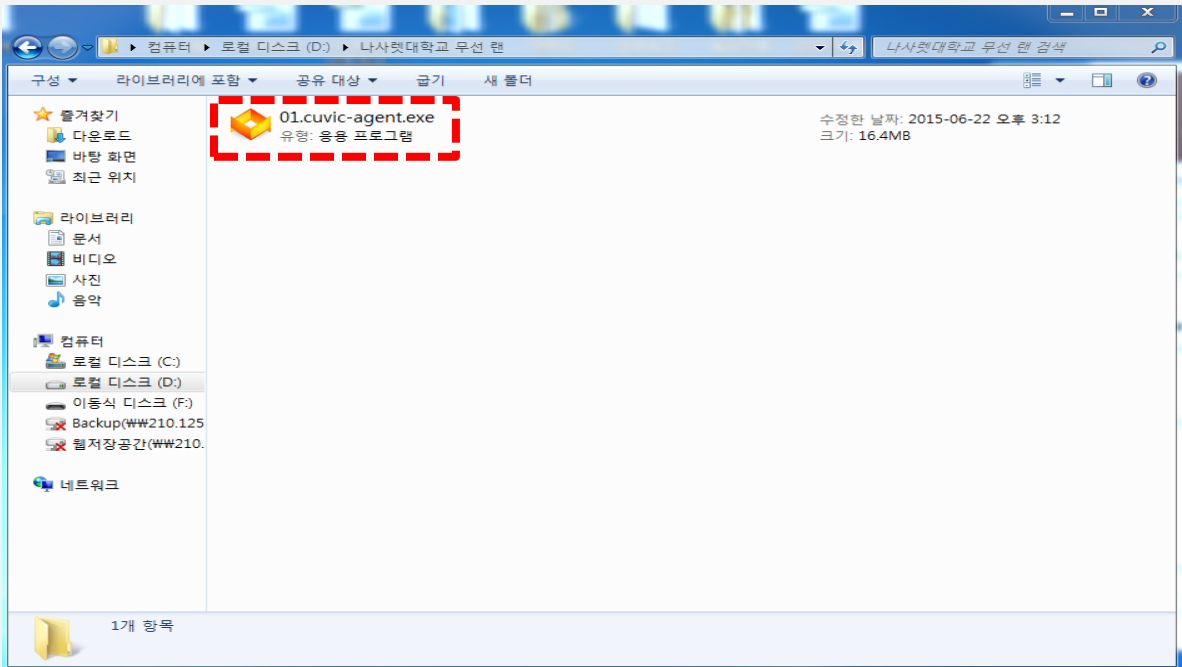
▸ 컴퓨터 ▸ 로컬 디스크 (D:) ▸ 나사렛대학교 무선 랜

나사렛대학교 무선 랜 검색

구성 ▾ 라이브러리에 포함 ▾ 공유 대상 ▾ 굽기 새 폴더

즐겨찾기
다운로드
바탕 화면
최근 위치

라이브러리
문서
비디오
사진
음악

컴퓨터
로컬 디스크 (C:)
로컬 디스크 (D:)
이동식 디스크 (F:)
Backup(₩₩210.125
웹저장공간(₩₩210.

네트워크

01.cuvic-agent.exe
유형: 응용 프로그램

수정한 날짜: 2015-06-22 오후 3:12
크기: 16.4MB

1개 항목